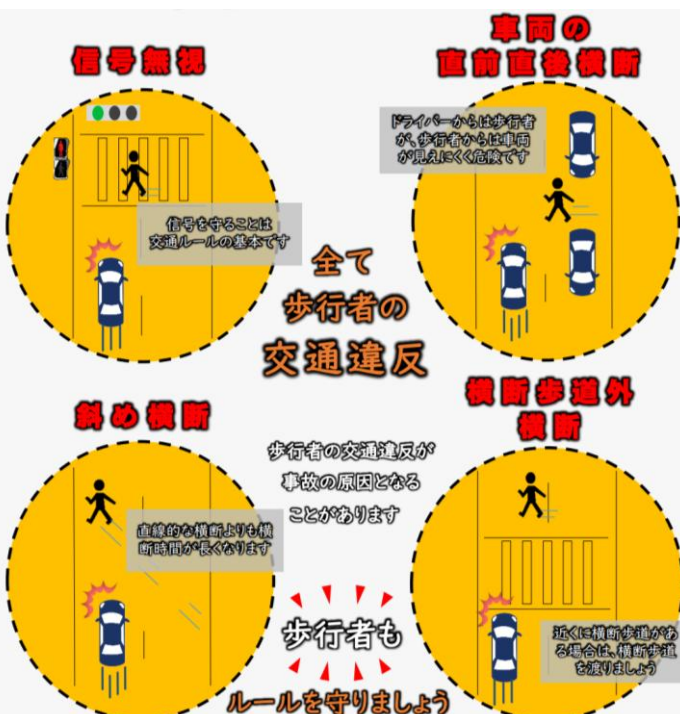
信号無視

信号を守ることは交通ルールの基本です

車両の直前直後横断

ドライバーからは歩行者が、歩行者からは車両が見えにくく危険です

全て歩行者の交通違反

斜め横断

直線的な横断よりも横断時間が長くなります

歩行者の交通違反が事故の原因となることがあります

横断歩道外横断

近くに横断歩道がある場合は、横断歩道を渡りましょう

歩行者も

ルールを守りましょう